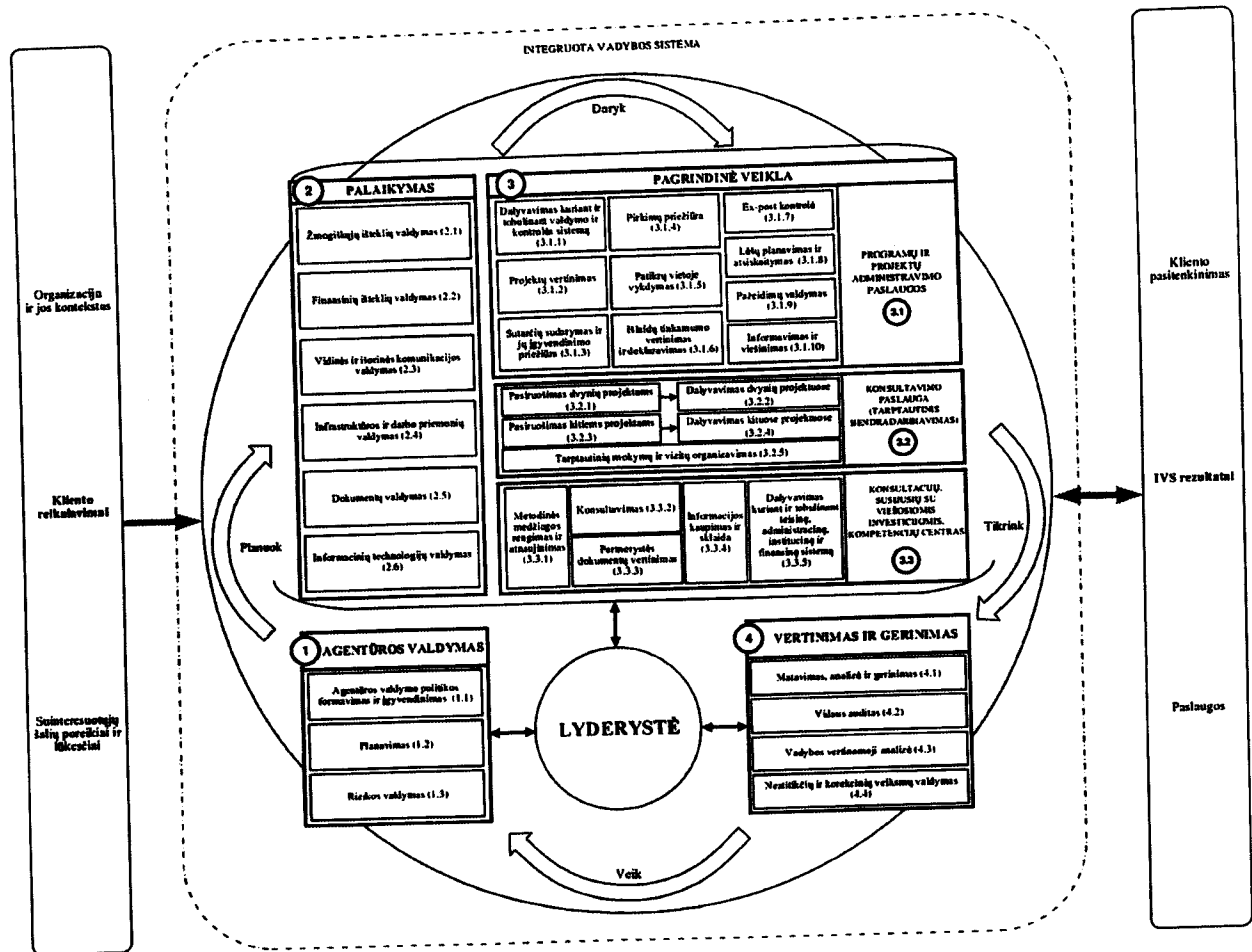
INTEGRUOTA VADYBOS SISTEMA

Organizacija ir jos kontekstas

Kliento reikalavimai

Suinteresuotųjų šalių poreikiai ir lūkesčiai

Daryk

2 PALAIKYMAS

Žmogiškųjų išteklių valdymas (2.1)

Finansinių išteklių valdymas (2.2)

Vidinės ir išorinės komunikacijos valdymas (2.3)

Infrastruktūros ir darbo priemonių valdymas (2.4)

Dokumentų valdymas (2.5)

Informacinių technologijų valdymas (2.6)

3 PAGRINDINĖ VEIKLA

Dalyvavimas kuriant ir tobulinant valdymo ir kontrolės sistemą (3.1.1)

Pirkimų priežiūra (3.1.4)

Ex-post kontrolė (3.1.7)

Lėšų planavimas ir atsiskaitymas (3.1.8)

Projektų vertinimas (3.1.2)

Patikrų vietoje vykdymas (3.1.5)

Pažeidimų valdymas (3.1.9)

Sutarčių sudarymas ir jų įgyvendinimo priežiūra (3.1.3)

Išlaidų tinkamumo vertinimas ir deklaravimas (3.1.6)

Informavimas ir viešinimas (3.1.10)

PROGRAMŲ IR PROJEKTŲ ADMINISTRAVIMO PASLAUGOS

3.1

Pasiruošimas dvynių projektams (3.2.1)

Dalyvavimas dvynių projektuose (3.2.2)

Pasiruošimas kitiems projektams (3.2.3)

Dalyvavimas kituose projektuose (3.2.4)

Tarptautinių mokymų ir vizitų organizavimas (3.2.5)

KONSULTAVIMO PASLAUGA (TARPTAUTINIS BENDRADARBIAVIMAS)

3.2

Metodinės medžiagos rengimas ir atnaujinimas (3.3.1)

Konsultavimas (3.3.2)

Partnerystės dokumentų vertinimas (3.3.3)

Informacijos kaupimas ir sklaida (3.3.4)

Dalyvavimas kuriant ir tobulinant teisinę, administracinę, institucinę ir finansinę sistemą (3.3.5)

KONSULTACIJŲ, SUSIJUSIŲ SU VIEŠOSIOMIS INVESTICIJOMIS, KOMPETENCIJŲ CENTRAS

3.3

Planuok

Tikrink

1 AGENTŪROS VALDYMAS

Agentūros valdymo politikos formavimas ir įgyvendinimas (1.1)

Planavimas (1.2)

Rizikos valdymas (1.3)

LYDERYSTĖ

4 VERTINIMAS IR GERINIMAS

Matavimas, analizė ir gerinimas (4.1)

Vidaus auditas (4.2)

Vadybos vertinamoji analizė (4.3)

Neatitikčių ir korekcinių veiksmų valdymas (4.4)

Veik

Kliento pasitenkinimas

IVS rezultatai

Paslaugos